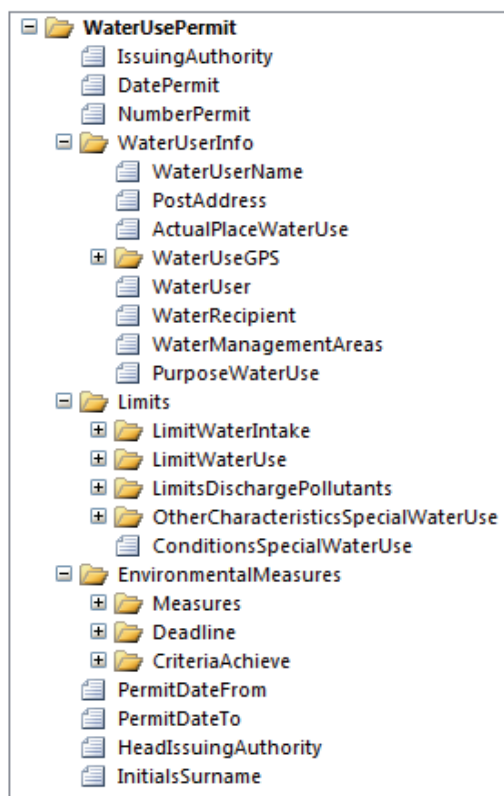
WaterUsePermit
IssuingAuthority
DatePermit
NumberPermit
WaterUserInfo
WaterUserName
PostAddress
ActualPlaceWaterUse
WaterUseGPS
WaterUser
WaterRecipient
WaterManagementAreas
PurposeWaterUse
Limits
LimitWaterIntake
LimitWaterUse
LimitsDischargePollutants
OtherCharacteristicsSpecialWaterUse
ConditionsSpecialWaterUse
EnvironmentalMeasures
Measures
Deadline
CriteriaAchieve
PermitDateFrom
PermitDateTo
HeadIssuingAuthority
InitialsSurname